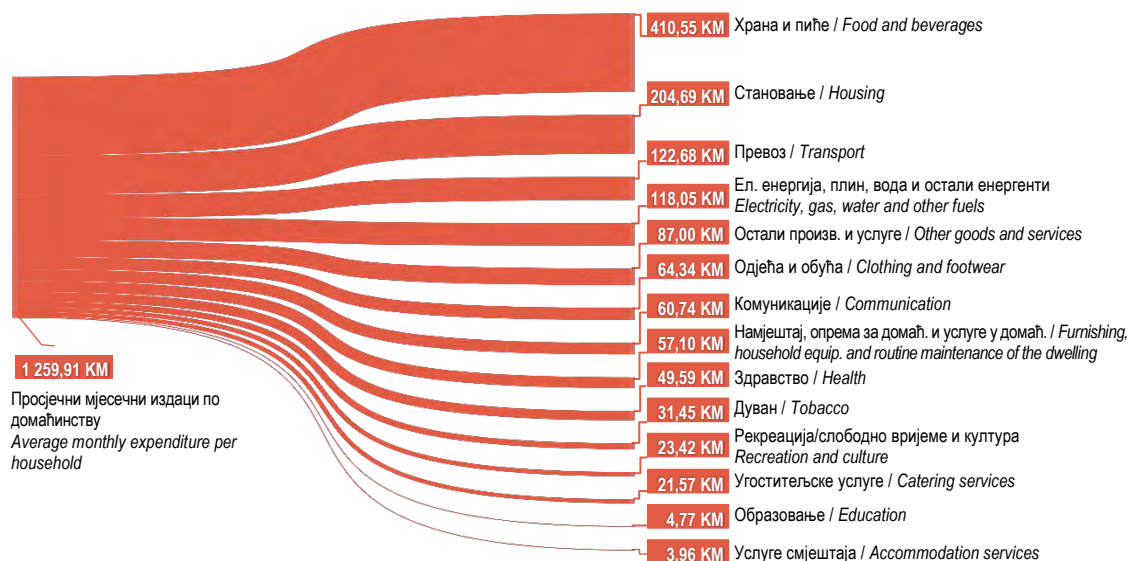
410,55 KM Храна и пиће / Food and beverages

204,69 KM Становање / Housing

122,68 KM Превоз / Transport

118,05 KM Ел. енергија, плин, вода и остали енергенти Electricity, gas, water and other fuels

87,00 KM Остали произв. и услуге / Other goods and services

64,34 KM Одјећа и обућа / Clothing and footwear

60,74 KM Комуникације / Communication

57,10 KM Намјештај, опрема за домаћ. и услуге у домаћ. / Furnishing, household equip. and routine maintenance of the dwelling

49,59 KM Здравство / Health

31,45 KM Дуван / Tobacco

23,42 KM Рекреација/слободно вријеме и култура Recreation and culture

21,57 KM Угоститељске услуге / Catering services

4,77 KM Образовање / Education

3,96 KM Услуге смјештаја / Accommodation services

1 259,91 KM

Просјечни мјесечни издаци по домаћинству
Average monthly expenditure per household